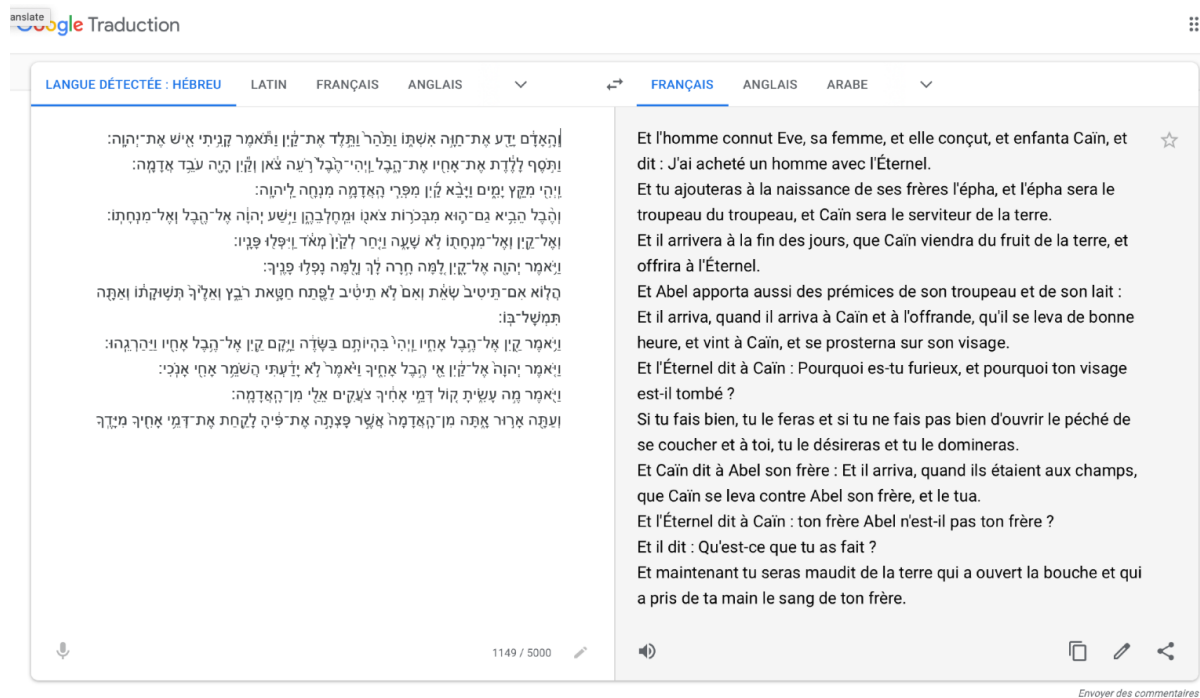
anslate Google Traduction

LANGUE DÉTECTÉE : HÉBREU LATIN FRANÇAIS ANGLAIS

FRANÇAIS ANGLAIS ARABE

וְהָאָדָם יָדַע אֶת־חַוָּה אִשְׁתּוֹ וַתַּהַר וַתֵּלֶד אֶת־קַיִן וַתֹּאמֶר קָנִיתִי אִישׁ אֶת־יְהוָה׃
וַתֹּסֶף לָלֶדֶת אֶת־אָחִיו אֶת־הָבֶל וַיְהִי־הֶבֶל רֹעֵה צֹאן וְקַיִן הָיָה עֹבֵד אֲדָמָה׃
וַיְהִי מִקֵּץ יָמִים וַיָּבֵא קַיִן מִפְּרִי הָאֲדָמָה מִנְחָה לַיהוָה׃
וְהֶבֶל הֵבִיא גַם־הוּא מִבְּכֹרוֹת צֹאנוֹ וּמֵחֶלְבֵהֶן וַיִּשַׁע יְהוָה אֶל־הֶבֶל וְאֶל־מִנְחָתוֹ׃
וְאֶל־קַיִן וְאֶל־מִנְחָתוֹ לֹא שָׁעָה וַיִּחַר לְקַיִן מְאֹד וַיִּפְּלוּ פָּנָיו׃
וַיֹּאמֶר יְהוָה אֶל־קָיִן לָמָּה חָרָה לָךְ וְלָמָּה נָפְלוּ פָנֶיךָ׃
הֲלוֹא אִם־תֵּיטִיב שְׂאֵת וְאִם לֹא תֵיטִיב לַפֶּתַח חַטָּאת רֹבֵץ וְאֵלֶיךָ תְּשׁוּקָתוֹ וְאַתָּה תִּמְשָׁל־בּוֹ׃
וַיֹּאמֶר קַיִן אֶל־הֶבֶל אָחִיו וַיְהִי בִּהְיוֹתָם בַּשָּׂדֶה וַיָּקָם קַיִן אֶל־הֶבֶל אָחִיו וַיַּהַרְגֵהוּ׃
וַיֹּאמֶר יְהוָה אֶל־קַיִן אֵי הֶבֶל אָחִיךָ וַיֹּאמֶר לֹא יָדַעְתִּי הֲשֹׁמֵר אָחִי אָנֹכִי׃
וַיֹּאמֶר מֶה עָשִׂיתָ קוֹל דְּמֵי אָחִיךָ צֹעֲקִים אֵלַי מִן־הָאֲדָמָה׃
וְעַתָּה אָרוּר אָתָּה מִן־הָאֲדָמָה אֲשֶׁר פָּצְתָה אֶת־פִּיהָ לָקַחַת אֶת־דְּמֵי אָחִיךָ מִיָּדֶךָ

Et l'homme connut Eve, sa femme, et elle conçut, et enfanta Caïn, et dit : J'ai acheté un homme avec l'Éternel.
Et tu ajouteras à la naissance de ses frères l'épha, et l'épha sera le troupeau du troupeau, et Caïn sera le serviteur de la terre.
Et il arrivera à la fin des jours, que Caïn viendra du fruit de la terre, et offrira à l'Éternel.
Et Abel apporta aussi des prémices de son troupeau et de son lait :
Et il arriva, quand il arriva à Caïn et à l'offrande, qu'il se leva de bonne heure, et vint à Caïn, et se prosterna sur son visage.
Et l'Éternel dit à Caïn : Pourquoi es-tu furieux, et pourquoi ton visage est-il tombé ?
Si tu fais bien, tu le feras et si tu ne fais pas bien d'ouvrir le péché de se coucher et à toi, tu le désireras et tu le domineras.
Et Caïn dit à Abel son frère : Et il arriva, quand ils étaient aux champs, que Caïn se leva contre Abel son frère, et le tua.
Et l'Éternel dit à Caïn : ton frère Abel n'est-il pas ton frère ?
Et il dit : Qu'est-ce que tu as fait ?
Et maintenant tu seras maudit de la terre qui a ouvert la bouche et qui a pris de ta main le sang de ton frère.

1149 / 5000

Envoyer des commentaires